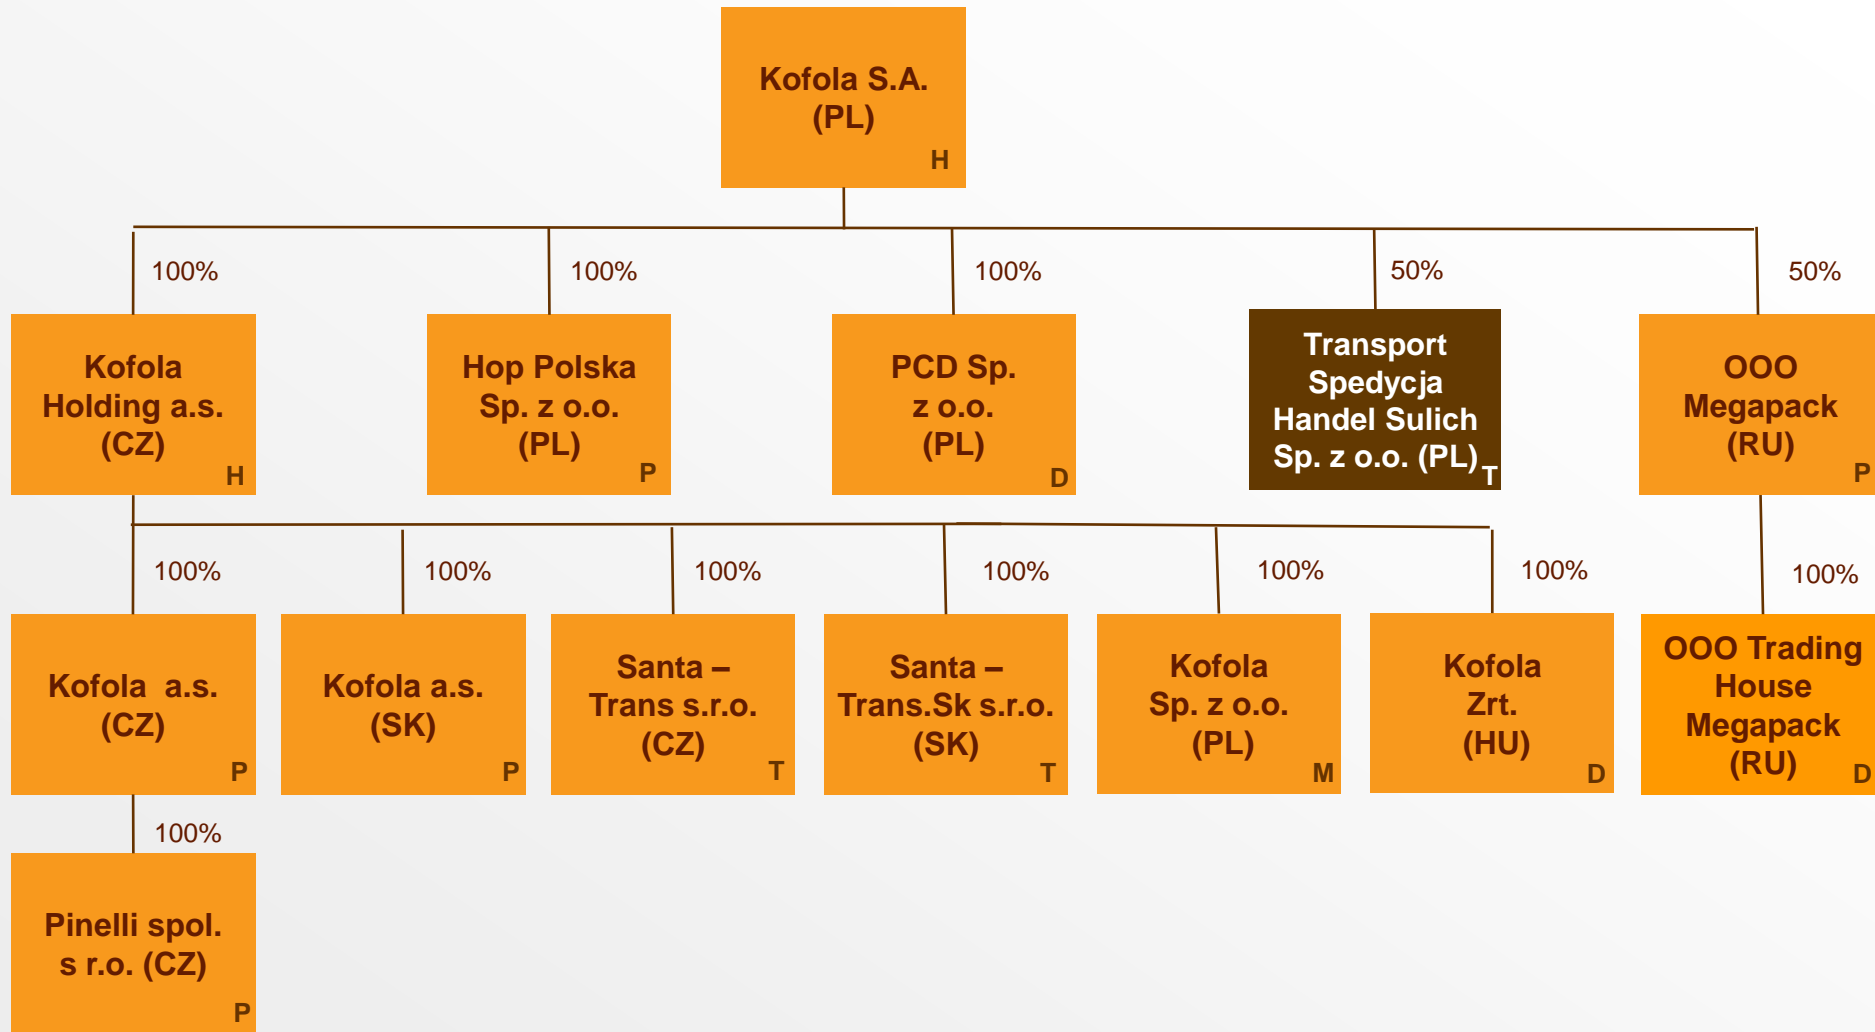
Kofola S.A. (PL)
H

100%
Kofola Holding a.s. (CZ)
H

100%
Hop Polska Sp. z o.o. (PL)
P

100%
PCD Sp. z o.o. (PL)
D

50%
Transport Spedycja Handel Sulich Sp. z o.o. (PL)
T

50%
OOO Megapack (RU)
P

100%
Kofola a.s. (CZ)
P

100%
Kofola a.s. (SK)
P

100%
Santa – Trans s.r.o. (CZ)
T

100%
Santa – Trans.Sk s.r.o. (SK)
T

100%
Kofola Sp. z o.o. (PL)
M

100%
Kofola Zrt. (HU)
D

100%
OOO Trading House Megapack (RU)
D

100%
Pinelli spol. s r.o. (CZ)
P